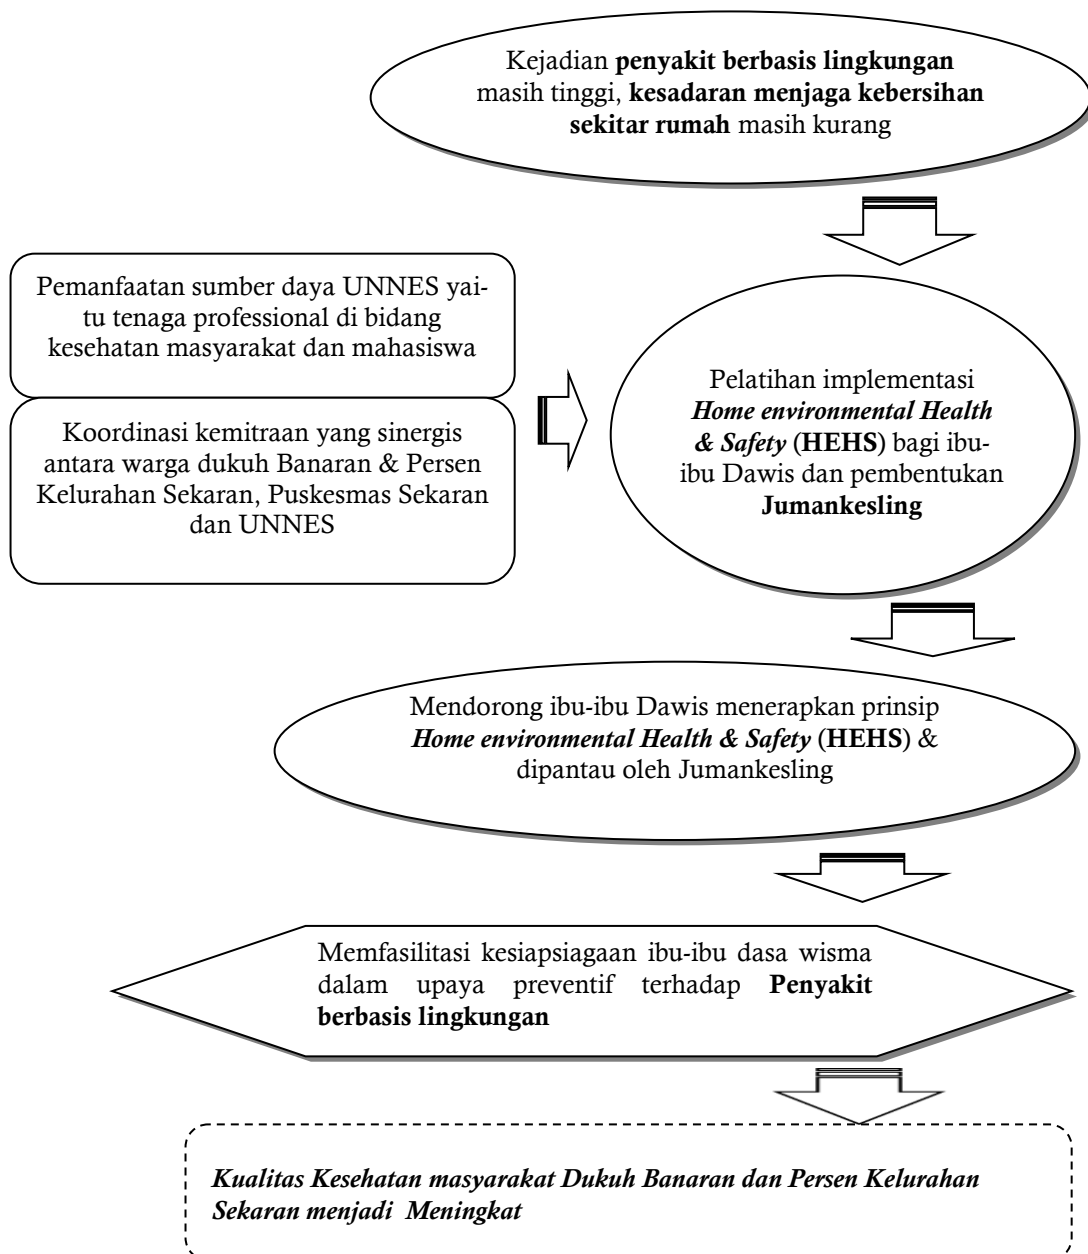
Kejadian **penyakit berbasis lingkungan** masih tinggi, **kesadaran menjaga kebersihan sekitar rumah** masih kurang

Pemanfaatan sumber daya UNNES yaitu tenaga professional di bidang kesehatan masyarakat dan mahasiswa

Koordinasi kemitraan yang sinergis antara warga dukuh Banaran & Persen Kelurahan Sekaran, Puskesmas Sekaran dan UNNES

Pelatihan implementasi ***Home environmental Health & Safety*** (**HEHS**) bagi ibu-ibu Dawis dan pembentukan **Jumankesling**

Mendorong ibu-ibu Dawis menerapkan prinsip ***Home environmental Health & Safety*** (**HEHS**) & dipantau oleh Jumankesling

Memfasilitasi kesiapsiagaan ibu-ibu dasa wisma dalam upaya preventif terhadap **Penyakit berbasis lingkungan**

*Kualitas Kesehatan masyarakat Dukuh Banaran dan Persen Kelurahan Sekaran menjadi Meningkat*